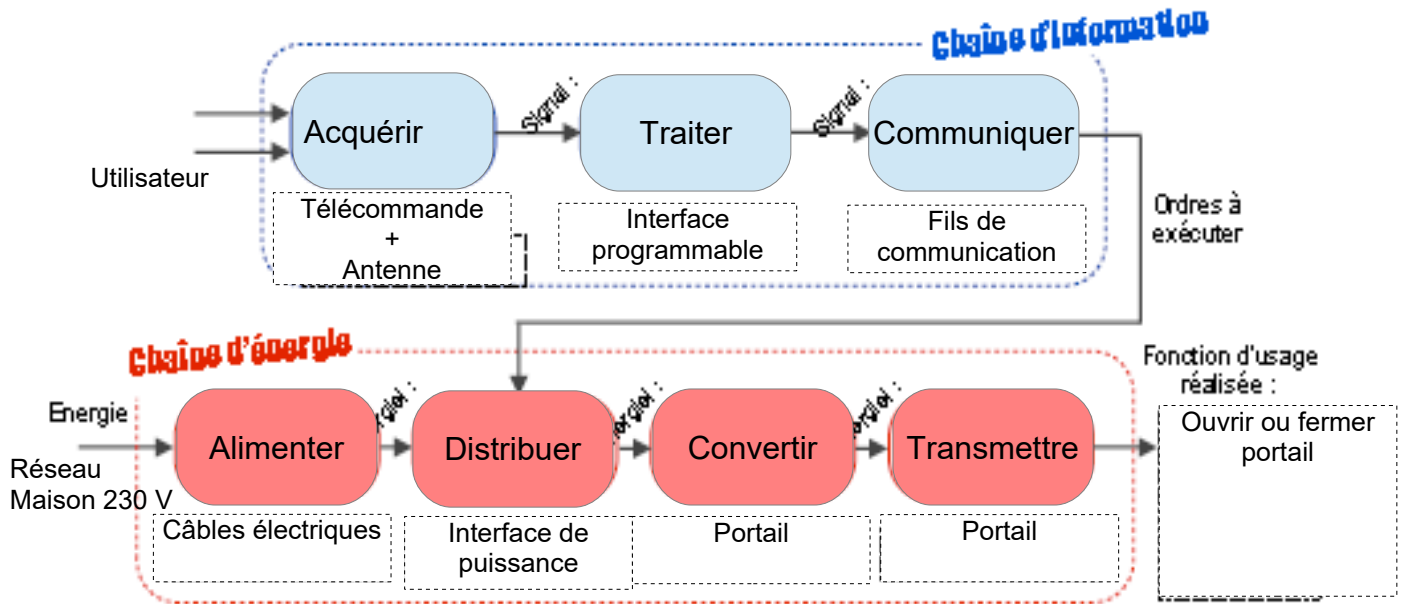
Chaîne d'information

Utilisateur

Acquérir

Signal :

Traiter

Signal :

Communiquer

Télécommande
+
Antenne

Interface programmable

Fils de communication

Ordres à exécuter

Chaîne d'énergie

Energie

Réseau Maison 230 V

Alimenter

Signal :

Distribuer

Signal :

Convertir

Signal :

Transmettre

Fonction d'usage réalisée :

Ouvrir ou fermer portail

Câbles électriques

Interface de puissance

Portail

Portail